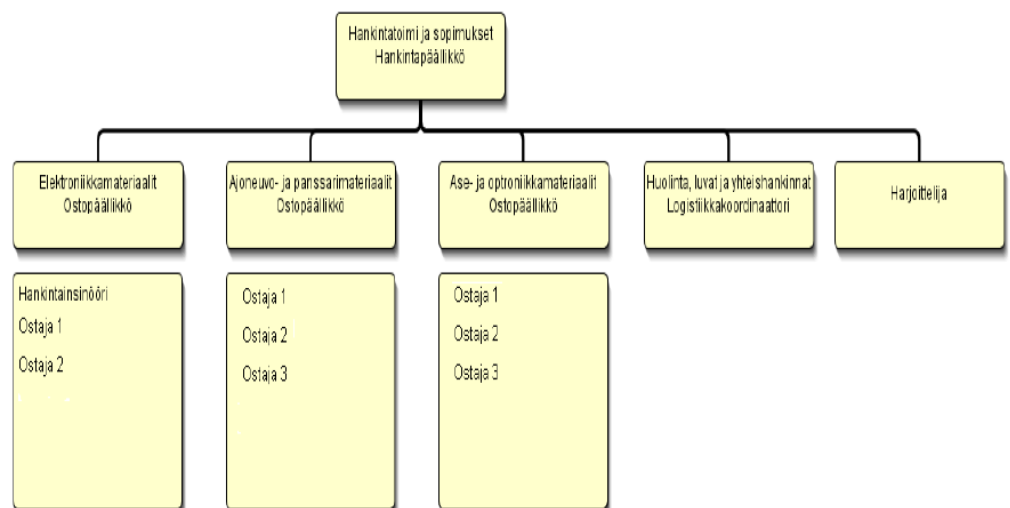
Hankintatoimi ja sopimukset
Hankintapäällikkö

Elektroniikkamateriaalit
Ostopäällikkö

Ajoneuvo- ja panssarimateriaalit
Ostopäällikkö

Ase- ja optroniikkamateriaalit
Ostopäällikkö

Huolinta, luvat ja yhteishankinnat
Logistiikkakoordinaattori

Harjoittelija

Hankintainsinööri
Ostaja 1
Ostaja 2

Ostaja 1
Ostaja 2
Ostaja 3

Ostaja 1
Ostaja 2
Ostaja 3